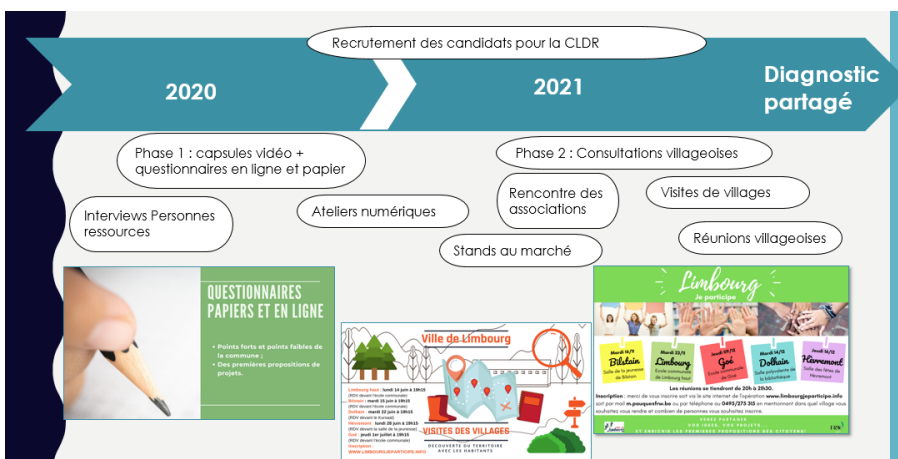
Recrutement des candidats pour la CLDR

2020

2021

Diagnostic partagé

Phase 1 : capsules vidéo + questionnaires en ligne et papier

Interviews Personnes ressources

Ateliers numériques

Phase 2 : Consultations villageoises

Rencontre des associations

Visites de villages

Stands au marché

Réunions villageoises

QUESTIONNAIRES PAPIERS ET EN LIGNE

• Points forts et points faibles de la commune ;
• Des premières propositions de projets.

Ville de Limbourg

Limbourg haut : lundi 14 juin à 19h15
(RDV devant l'école communale)
Bilstain : mardi 15 juin à 19h15
(RDV devant l'école communale)
Dolhain : mardi 22 juin à 19h15
(RDV devant le Kursaal)
Hèvremont : lundi 28 juin à 19h15
(RDV devant la salle de la jeunesse)
Goé : jeudi 1er juillet à 19h15
(RDV devant l'école communale)
Inscription :
WWW.LIMBOURGJEPARTICIPE.INFO

VISITES DES VILLAGES
DÉCOUVERTE DU TERRITOIRE AVEC LES HABITANTS

Limbourg
Je participe

Mardi 14/9 Bilstain Salle de la jeunesse de Bilstain
Mardi 21/9 Limbourg Ecole communale de Limbourg haut
Mardi 28/9 Goé Ecole communale de Goé
Mardi 14/10 Dolhain Salle polyvalente de la bibliothèque
Jeudi 21/10 Hèvremont Salle des fêtes de Hèvremont

Les réunions se tiendront de 20h à 21h30.

Inscription : merci de vous inscrire soit via le site internet de l'opération www.limbourgjeparticipe.info soit par mail m.pauquet@frw.be ou par téléphone au 0490/273 315 en mentionnant dans quel village vous souhaitez vous rendre et combien de personnes vous souhaitez inscrire.

VENEZ PARTAGER VOS IDÉES, VOS PROJETS ... ET ENRICHIR LES PREMIÈRES PROPOSITIONS DES CITOYENS!